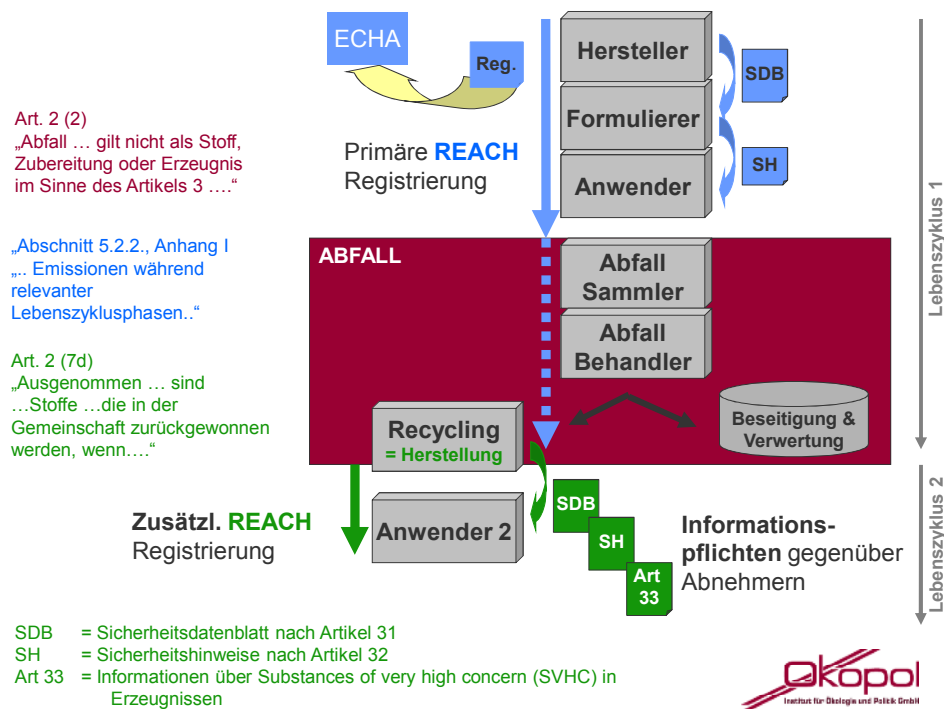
ECHA

Reg.

Hersteller

SDB

Formulierer

SH

Anwender

Primäre **REACH** Registrierung

Lebenszyklus 1

Art. 2 (2)
„Abfall … gilt nicht als Stoff, Zubereitung oder Erzeugnis im Sinne des Artikels 3 ….“

„Abschnitt 5.2.2., Anhang I „.. Emissionen während relevanter Lebenszyklusphasen..“

Art. 2 (7d)
„Ausgenommen … sind …Stoffe …die in der Gemeinschaft zurückgewonnen werden, wenn….“

ABFALL

Abfall Sammler

Abfall Behandler

Beseitigung & Verwertung

Recycling
= Herstellung

Lebenszyklus 2

**Zusätzl. REACH** Registrierung

Anwender 2

SDB

SH

Art 33

**Informationspflichten** gegenüber Abnehmern

SDB = Sicherheitsdatenblatt nach Artikel 31
SH = Sicherheitshinweise nach Artikel 32
Art 33 = Informationen über Substances of very high concern (SVHC) in Erzeugnissen

Ökopol
Institut für Ökologie und Politik GmbH